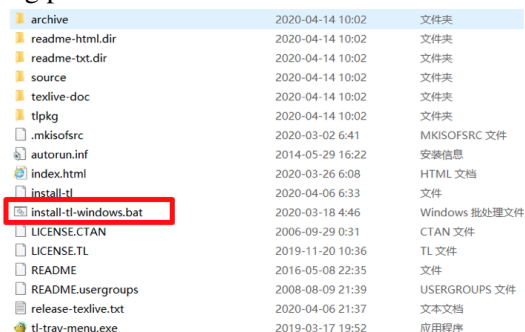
| | | |
|---|---|---|
| archive | 2020-04-14 10:02 | 文件夹 |
| readme-html.dir | 2020-04-14 10:02 | 文件夹 |
| readme-txt.dir | 2020-04-14 10:02 | 文件夹 |
| source | 2020-04-14 10:02 | 文件夹 |
| texlive-doc | 2020-04-14 10:02 | 文件夹 |
| tlpkg | 2020-04-14 10:02 | 文件夹 |
| .mkisofsrc | 2020-03-02 6:41 | MKISOFSRC 文件 |
| autorun.inf | 2014-05-29 16:22 | 安装信息 |
| index.html | 2020-03-26 6:08 | HTML 文档 |
| install-tl | 2020-04-06 6:33 | 文件 |
| install-tl-windows.bat | 2020-03-18 4:46 | Windows 批处理文件 |
| LICENSE.CTAN | 2006-09-29 0:31 | CTAN 文件 |
| LICENSE.TL | 2019-11-20 10:36 | TL 文件 |
| README | 2016-05-08 22:35 | 文件 |
| README.usergroups | 2008-08-09 21:39 | USERGROUPS 文件 |
| release-texlive.txt | 2020-04-06 21:37 | 文本文档 |
| tl-tray-menu.exe | 2019-03-17 19:52 | 应用程序 |